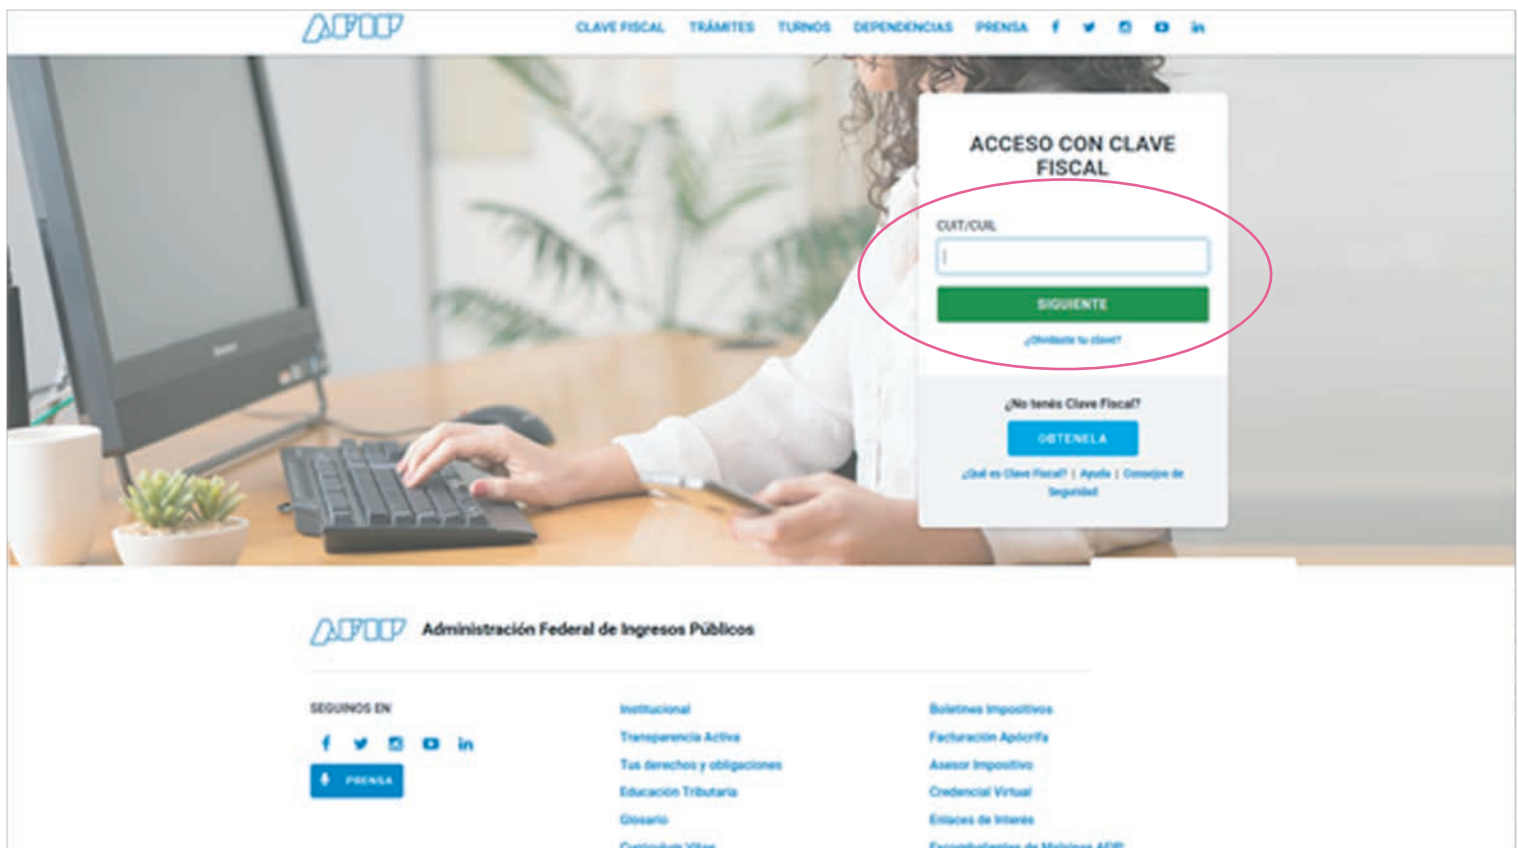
AFIP

CLAVE FISCAL TRÁMITES TURNOS DEPENDENCIAS PRENSA

ACCESO CON CLAVE FISCAL

CUIT/CUIL

SIGUIENTE

¿Olvidaste tu clave?

¿No tenés Clave Fiscal?

OBTENELA

¿Qué es Clave Fiscal? | Ayuda | Consejos de Seguridad

AFIP Administración Federal de Ingresos Públicos

SEGUINOS EN

PRENSA

Institucional
Transparencia Activa
Tus derechos y obligaciones
Educación Tributaria
Glosario
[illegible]

Boletines Impositivos
Facturación Apócrifa
Asesor Impositivo
Credencial Virtual
Enlaces de Interés
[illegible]